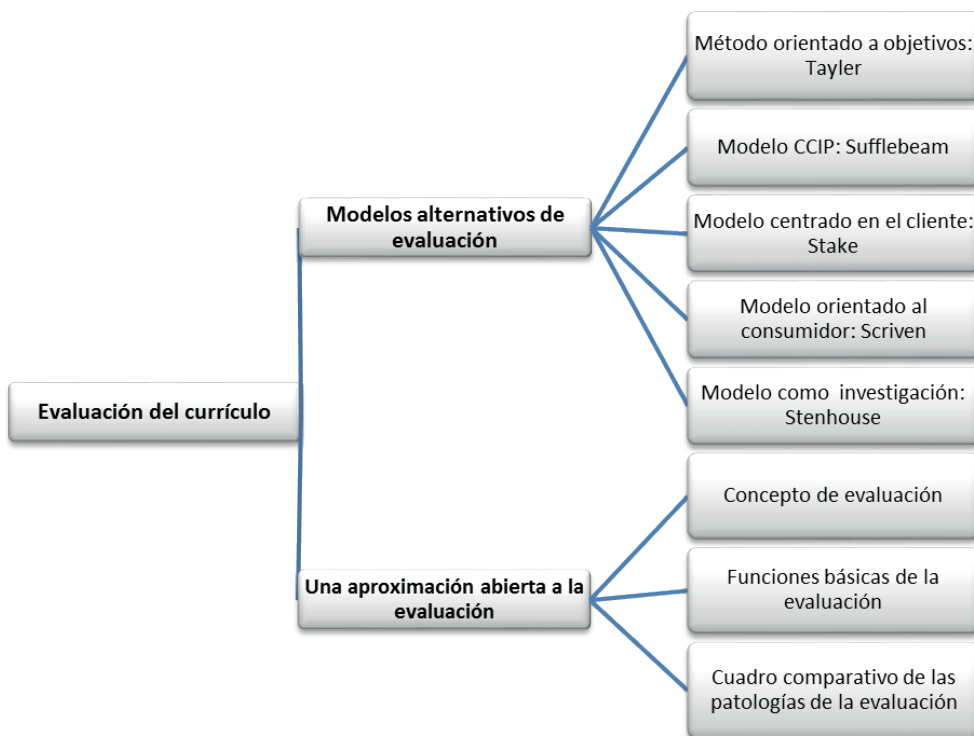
Evaluación del currículo

Modelos alternativos de evaluación

Método orientado a objetivos: Tayler

Modelo CCIP: Sufflebeam

Modelo centrado en el cliente: Stake

Modelo orientado al consumidor: Scriven

Modelo como investigación: Stenhouse

Una aproximación abierta a la evaluación

Concepto de evaluación

Funciones básicas de la evaluación

Cuadro comparativo de las patologías de la evaluación